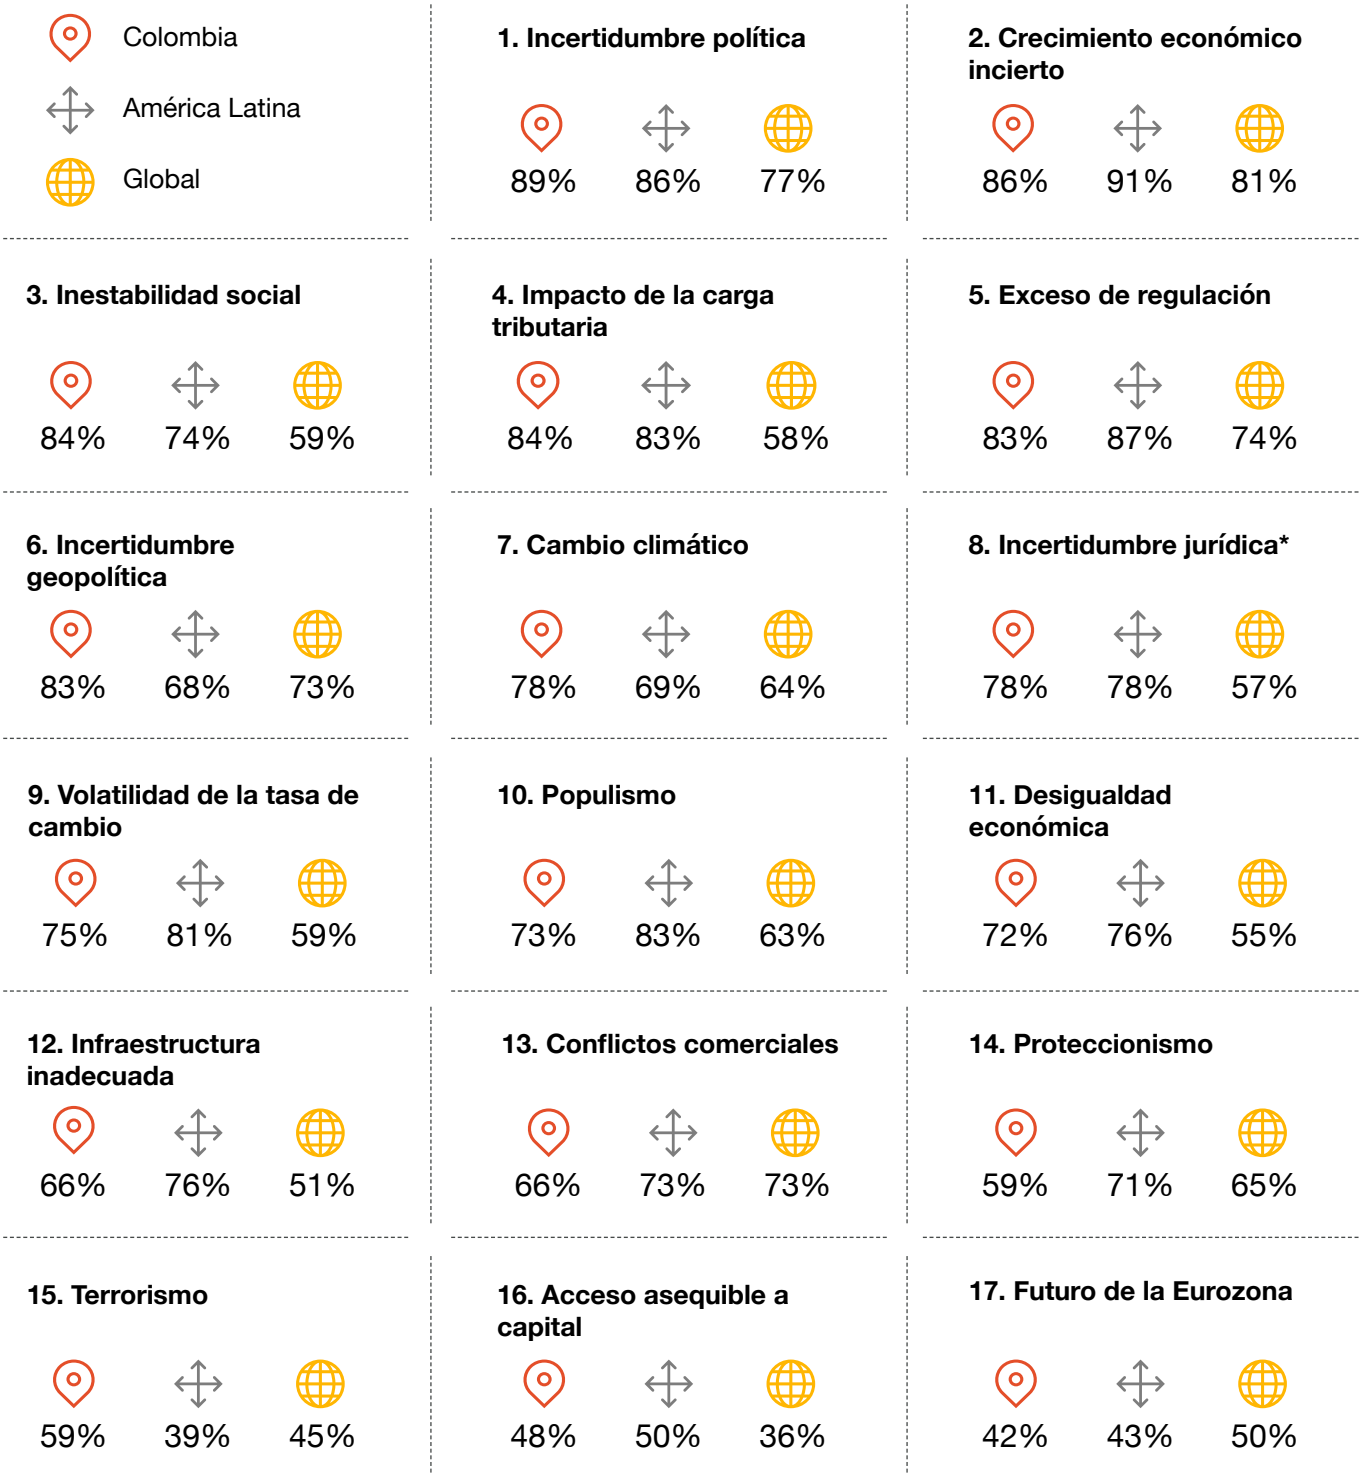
Colombia

América Latina

Global

1. Incertidumbre política

89% 86% 77%

2. Crecimiento económico incierto

86% 91% 81%

3. Inestabilidad social

84% 74% 59%

4. Impacto de la carga tributaria

84% 83% 58%

5. Exceso de regulación

83% 87% 74%

6. Incertidumbre geopolítica

83% 68% 73%

7. Cambio climático

78% 69% 64%

8. Incertidumbre jurídica*

78% 78% 57%

9. Volatilidad de la tasa de cambio

75% 81% 59%

10. Populismo

73% 83% 63%

11. Desigualdad económica

72% 76% 55%

12. Infraestructura inadecuada

66% 76% 51%

13. Conflictos comerciales

66% 73% 73%

14. Proteccionismo

59% 71% 65%

15. Terrorismo

59% 39% 45%

16. Acceso asequible a capital

48% 50% 36%

17. Futuro de la Eurozona

42% 43% 50%